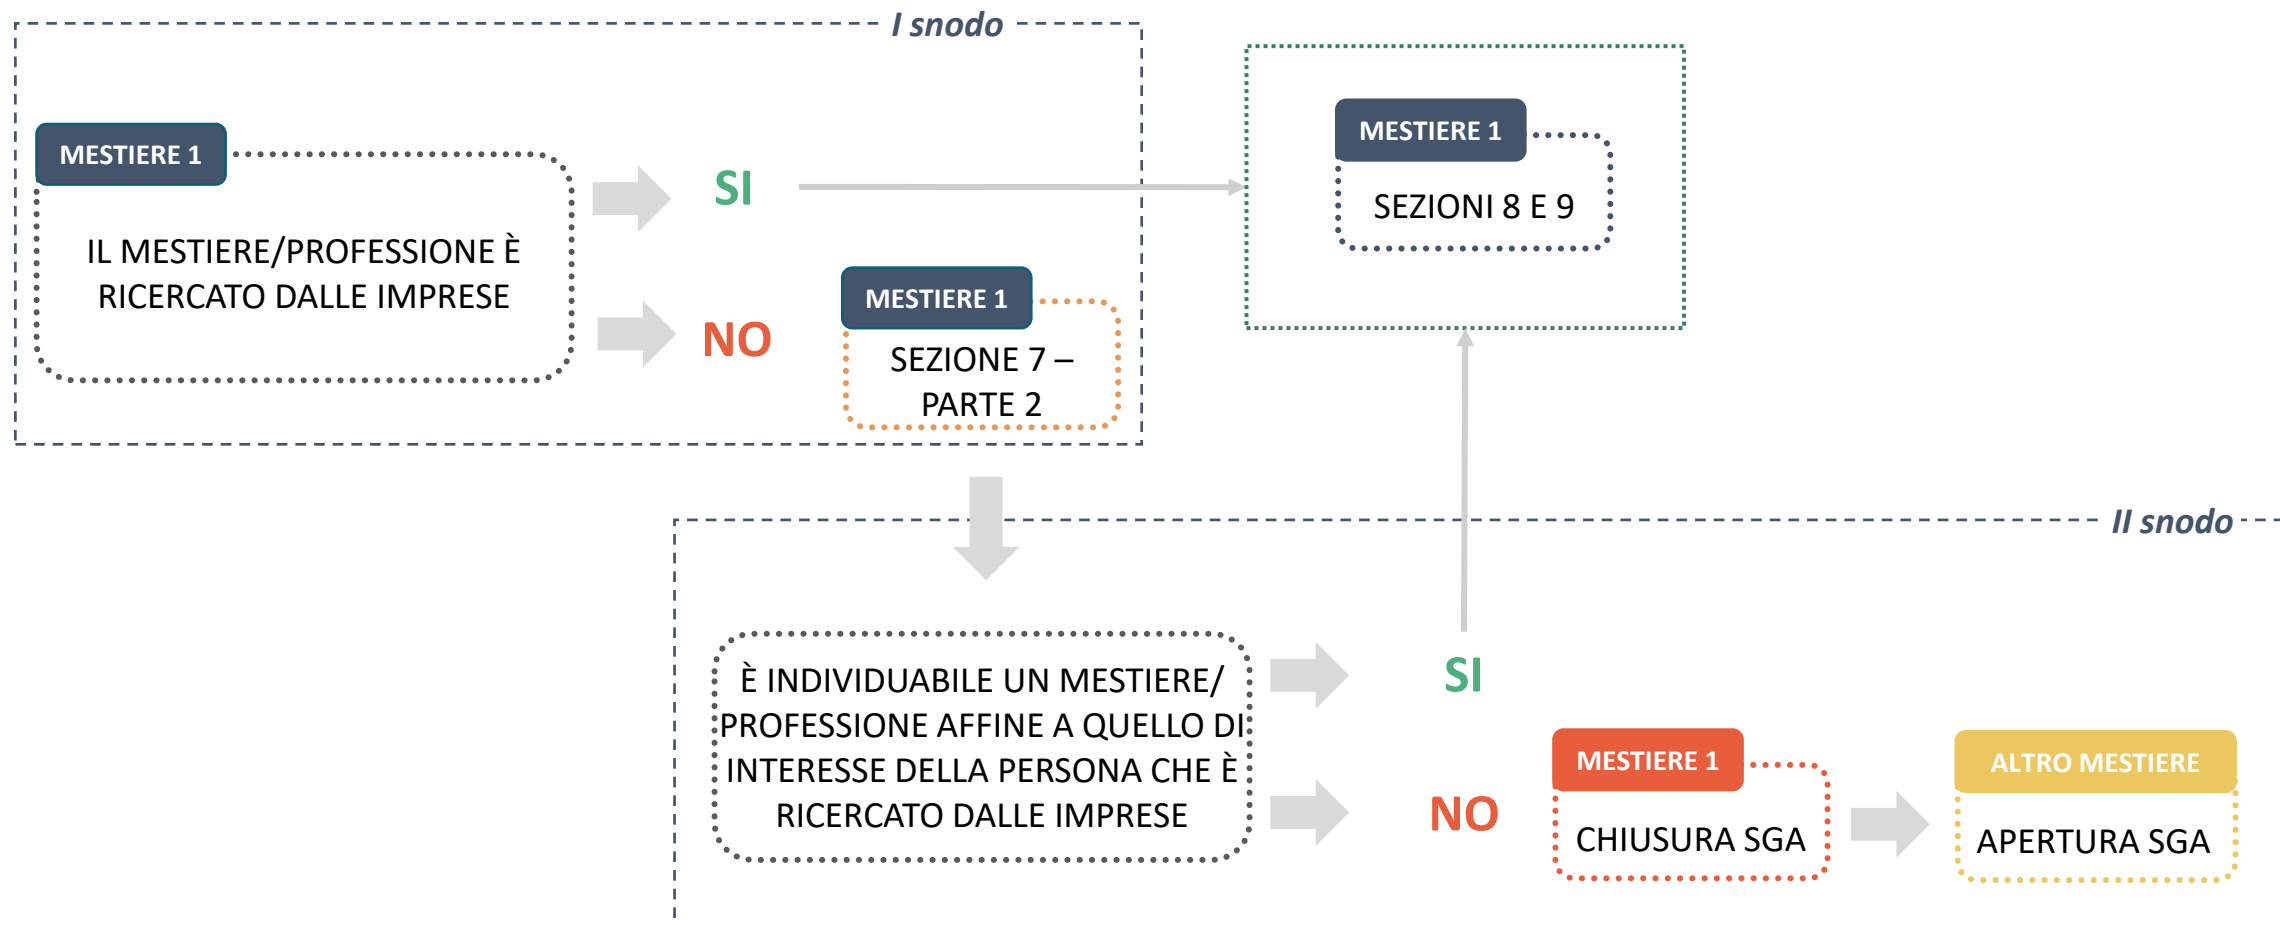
I snodo

MESTIERE 1

IL MESTIERE/PROFESSIONE È RICERCATO DALLE IMPRESE

SI

NO

MESTIERE 1

SEZIONE 7 – PARTE 2

MESTIERE 1

SEZIONI 8 E 9

II snodo

È INDIVIDUABILE UN MESTIERE/ PROFESSIONE AFFINE A QUELLO DI INTERESSE DELLA PERSONA CHE È RICERCATO DALLE IMPRESE

SI

NO

MESTIERE 1

CHIUSURA SGA

ALTRO MESTIERE

APERTURA SGA